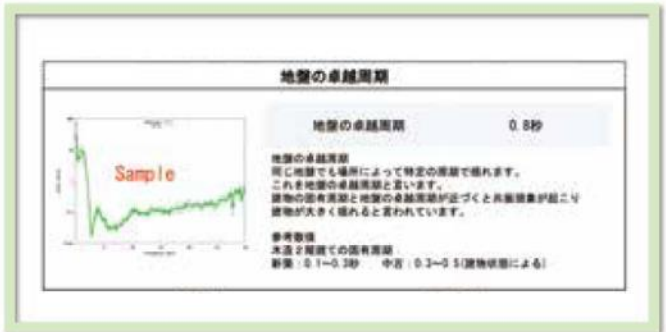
地盤の卓越周期

Sample

| 地盤の卓越周期 | 0.8秒 |
|---|---|

地盤の卓越周期
同じ地盤でも場所によって特定の周期で揺れます。
これを地盤の卓越周期と言います。
建物の固有周期と地盤の卓越周期が近づくと共振現象が起こり
建物が大きく揺れると言われています。

参考数値
木造2階建ての固有周期
新築：0.1~0.3秒　　中古：0.3~0.5(建物状態による)